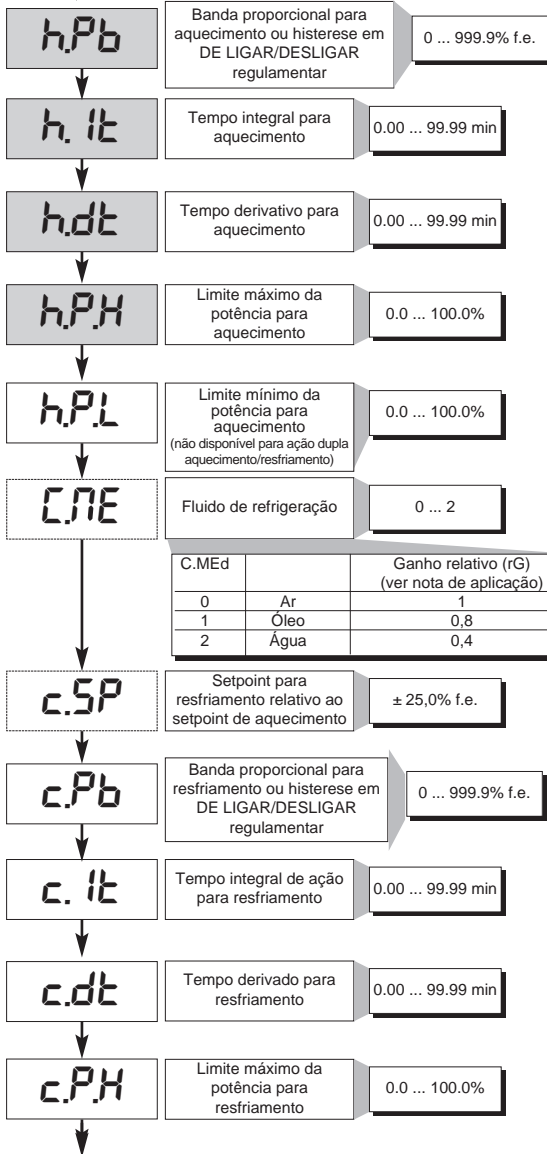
h.Pb

Banda proporcional para aquecimento ou histerese em DE LIGAR/DESLIGER regulamentar

0 ... 999.9% f.e.

h. It

Tempo integral para aquecimento

0.00 ... 99.99 min

h.dt

Tempo derivativo para aquecimento

0.00 ... 99.99 min

h.P.H

Limite máximo da potência para aquecimento

0.0 ... 100.0%

h.P.L

Limite mínimo da potência para aquecimento
(não disponível para ação dupla aquecimento/resfriamento)

0.0 ... 100.0%

C.ME

Fluido de refrigeração

0 ... 2

| C.MEd | | Ganho relativo (rG) (ver nota de aplicação) |
|---|---|---|
| 0 | Ar | 1 |
| 1 | Óleo | 0,8 |
| 2 | Água | 0,4 |

c.SP

Setpoint para resfriamento relativo ao setpoint de aquecimento

± 25,0% f.e.

c.Pb

Banda proporcional para resfriamento ou histerese em DE LIGAR/DESLIGAR regulamentar

0 ... 999.9% f.e.

c. It

Tempo integral de ação para resfriamento

0.00 ... 99.99 min

c.dt

Tempo derivado para resfriamento

0.00 ... 99.99 min

c.P.H

Limite máximo da potência para resfriamento

0.0 ... 100.0%